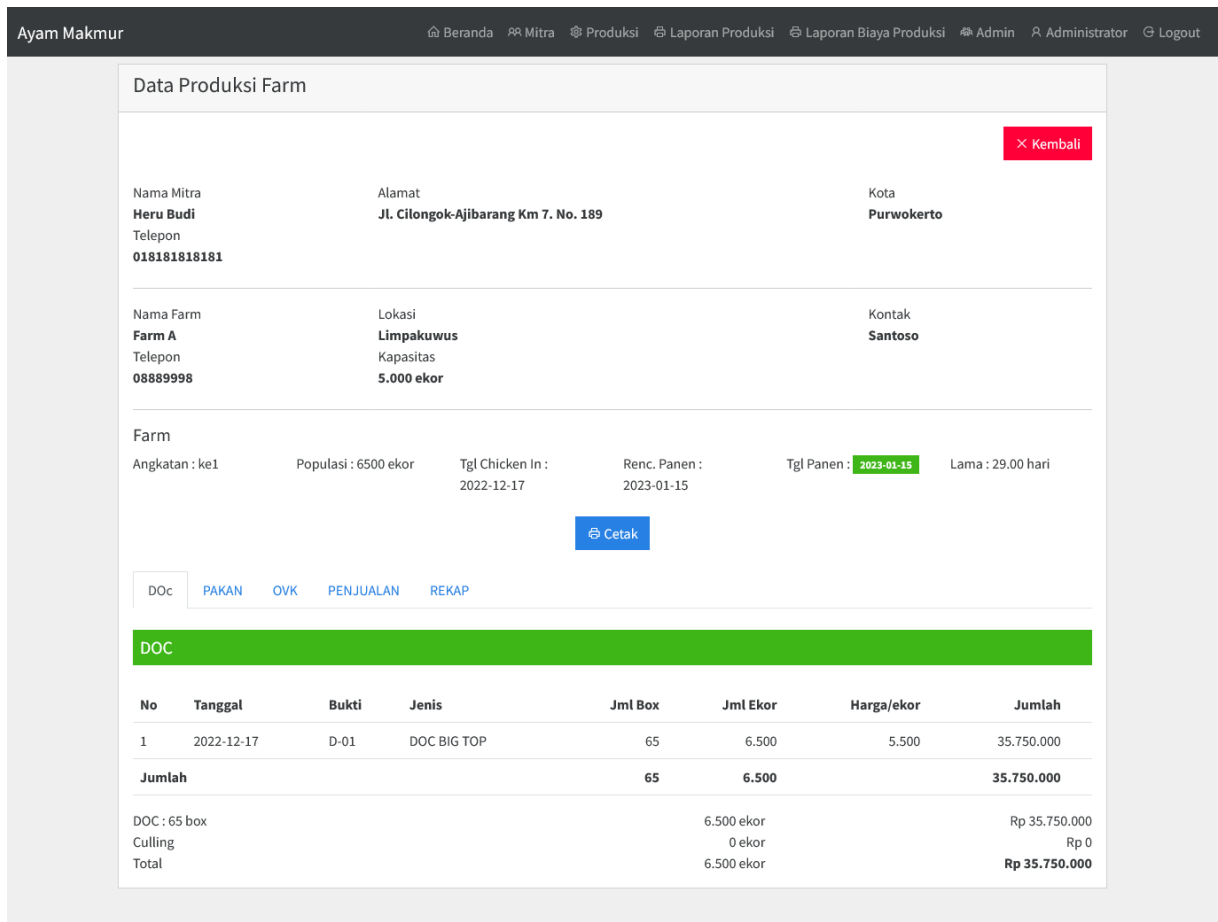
Ayam Makmur

Beranda Mitra Produksi Laporan Produksi Laporan Biaya Produksi Admin Administrator Logout

Data Produksi Farm

✕ Kembali

Nama Mitra
**Heru Budi**
Telepon
**018181818181**

Alamat
**Jl. Cilongok-Ajibarang Km 7. No. 189**

Kota
**Purwokerto**

Nama Farm
**Farm A**
Telepon
**08889998**

Lokasi
**Limpakuwus**
Kapasitas
**5.000 ekor**

Kontak
**Santoso**

Farm

Angkatan : ke1

Populasi : 6500 ekor

Tgl Chicken In : 2022-12-17

Renc. Panen : 2023-01-15

Tgl Panen : 2023-01-15

Lama : 29.00 hari

Cetak

DOc PAKAN OVK PENJUALAN REKAP

DOC

| No | Tanggal | Bukti | Jenis | Jml Box | Jml Ekor | Harga/ekor | Jumlah |
|---|---|---|---|---|---|---|---|
| 1 | 2022-12-17 | D-01 | DOC BIG TOP | 65 | 6.500 | 5.500 | 35.750.000 |
| **Jumlah** | | | | **65** | **6.500** | | **35.750.000** |

DOC : 65 box 6.500 ekor Rp 35.750.000
Culling 0 ekor Rp 0
Total 6.500 ekor **Rp 35.750.000**